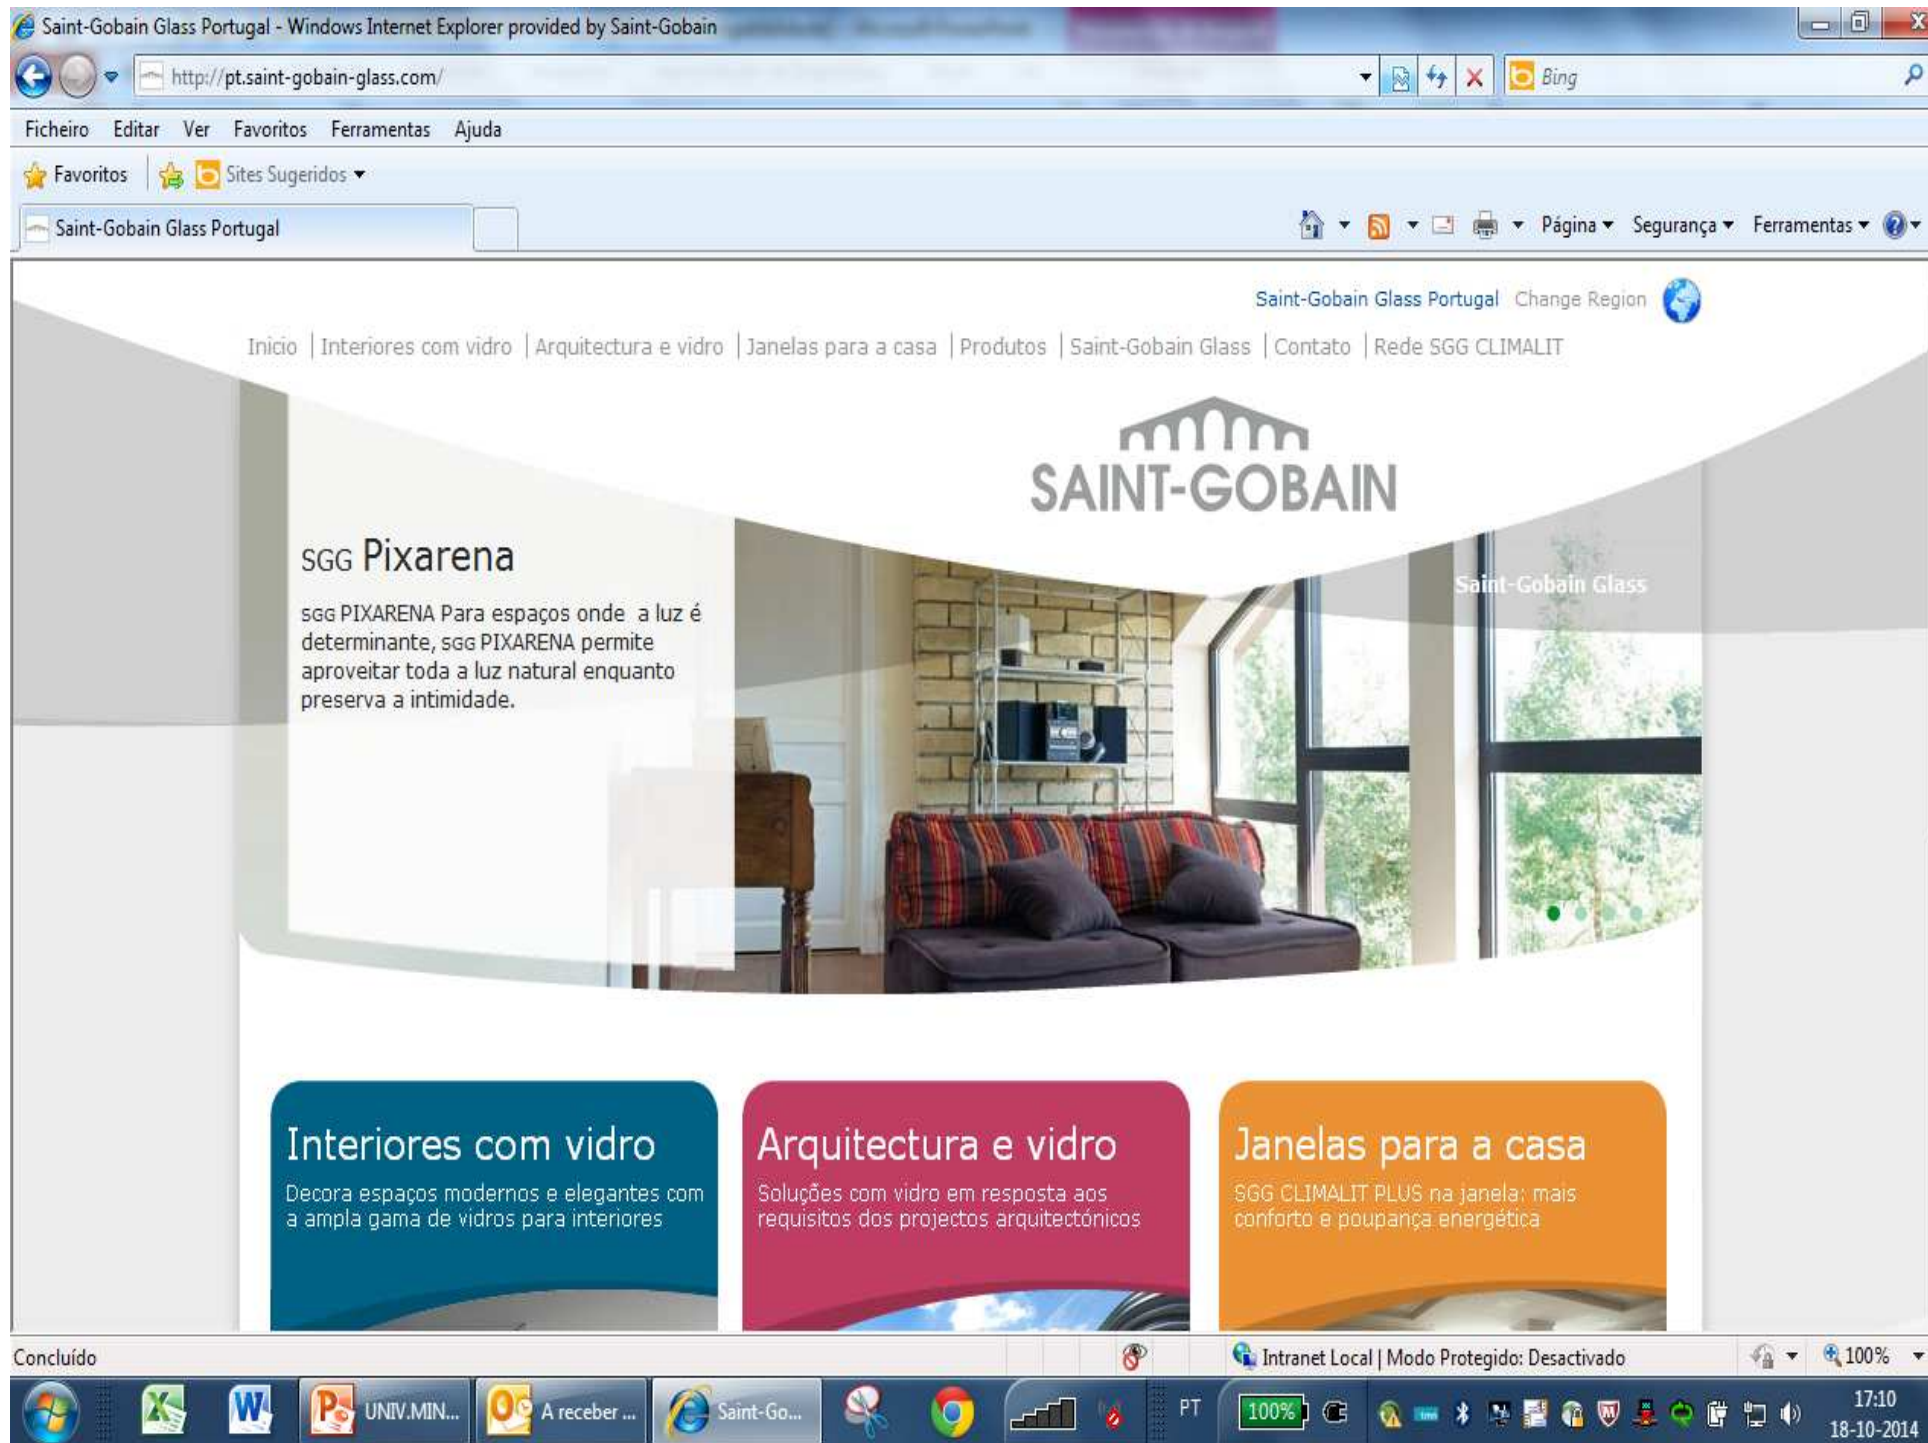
Saint-Gobain Glass Portugal - Windows Internet Explorer provided by Saint-Gobain

http://pt.saint-gobain-glass.com/

Bing

Ficheiro Editar Ver Favoritos Ferramentas Ajuda

Favoritos Sites Sugeridos

Saint-Gobain Glass Portugal

Página Segurança Ferramentas

Saint-Gobain Glass Portugal Change Region

Inicio | Interiores com vidro | Arquitectura e vidro | Janelas para a casa | Produtos | Saint-Gobain Glass | Contato | Rede SGG CLIMALIT

SAINT-GOBAIN

SGG Pixarena

SGG PIXARENA Para espaços onde a luz é determinante, SGG PIXARENA permite aproveitar toda a luz natural enquanto preserva a intimidade.

Saint-Gobain Glass

Interiores com vidro

Decora espaços modernos e elegantes com a ampla gama de vidros para interiores

Arquitectura e vidro

Soluções com vidro em resposta aos requisitos dos projectos arquitectónicos

Janelas para a casa

SGG CLIMALIT PLUS na janela: mais conforto e poupança energética

Concluído

Intranet Local | Modo Protegido: Desactivado

100%

UNIV.MIN...

A receber ...

Saint-Go...

PT

100%

17:10
18-10-2014